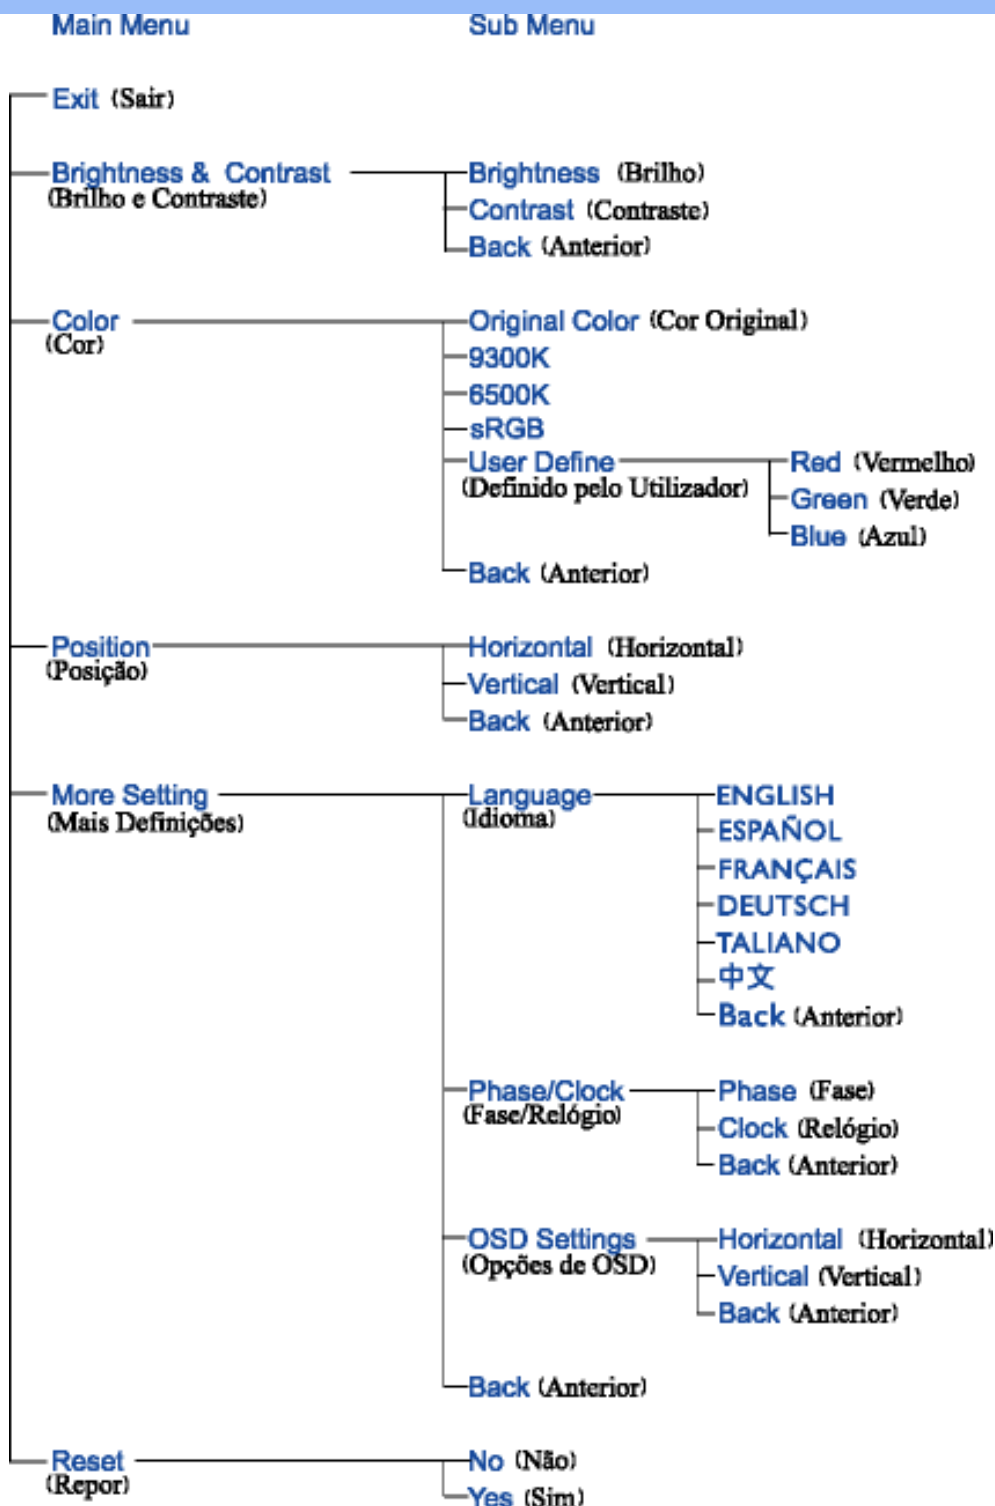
Main Menu

Sub Menu

Exit (Sair)

Brightness & Contrast (Brilho e Contraste)

Brightness (Brilho)
Contrast (Contraste)
Back (Anterior)

Color (Cor)

Original Color (Cor Original)
9300K
6500K
sRGB
User Define (Definido pelo Utilizador)
Red (Vermelho)
Green (Verde)
Blue (Azul)
Back (Anterior)

Position (Posição)

Horizontal (Horizontal)
Vertical (Vertical)
Back (Anterior)

More Setting (Mais Definições)

Language (Idioma)
ENGLISH
ESPAÑOL
FRANÇAIS
DEUTSCH
TALIANO
中文
Back (Anterior)

Phase/Clock (Fase/Relógio)
Phase (Fase)
Clock (Relógio)
Back (Anterior)

OSD Settings (Opções de OSD)
Horizontal (Horizontal)
Vertical (Vertical)
Back (Anterior)

Back (Anterior)

Reset (Repor)

No (Não)
Yes (Sim)